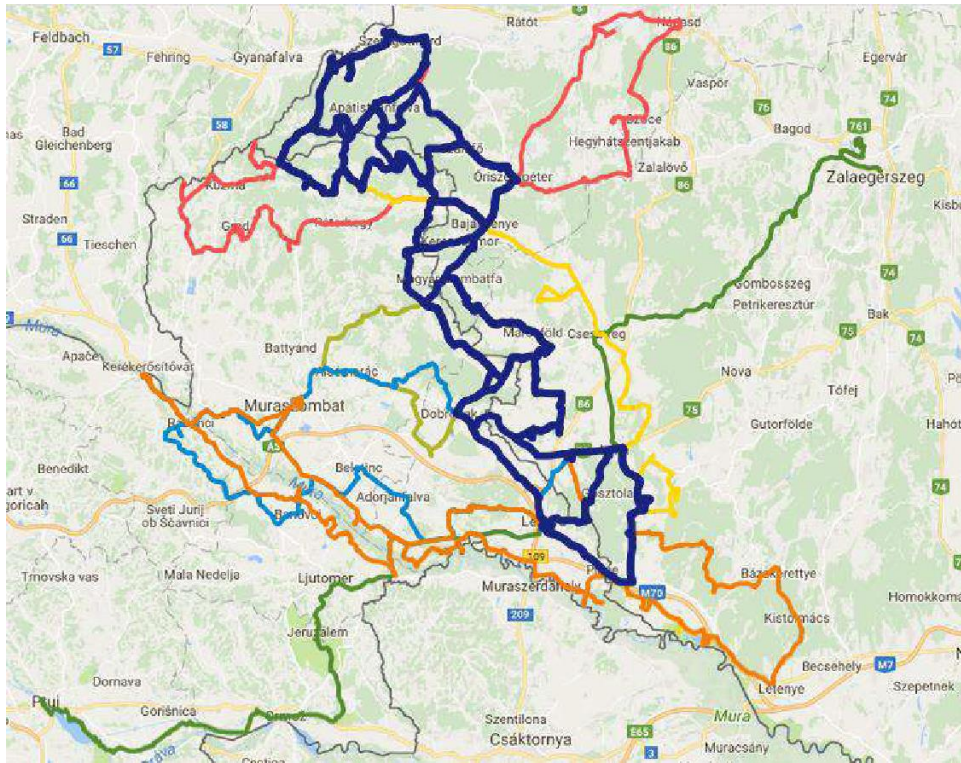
Feldbach
57
Fehring
Gyanafalva
Rátót
Szentgotthárd
Nádasd
86
Egervár
Vaspör
Apatistvánfalva
58
Bad Gleichenberg
Szőce
Hegyhátszentjakab
76
Bagod
761
74
Zalalövő
86
Őriszentpéter
Zalaegerszeg
66
Kuzma
Straden
Bajánsenye
Kisbu
66
Tieschen
Grad
Kercaszomor
74
Magyarszombatfa
Gombosszeg
Petrikeresztúr
Mura
Márokföld
Csesztreg
Bak
75
74
Battyand
Apače
Kerekerősítővár
Nova
Tófej
Muraszombat
Dobronak
86
75
Hahót
Gutorfölde
Benedikt
Belatinc
Adorjánfalva
Mura
Sveti Jurij ob Ščavnici
Csesztola
74
Lendva
109
Trnovska vas
Mala Nedelja
Ljutomer
Muraszerdahely
Pince
M70
Bázakerettye
209
Kistolmács
Homokkoma
Jeruzalem
Dornava
Becsehely
M7
Ptuj
Gorišnica
Ormož
Dráva
Letenye
Szepetnek
Mura
Szentilona
E65
Csáktornya
3
Muracsány